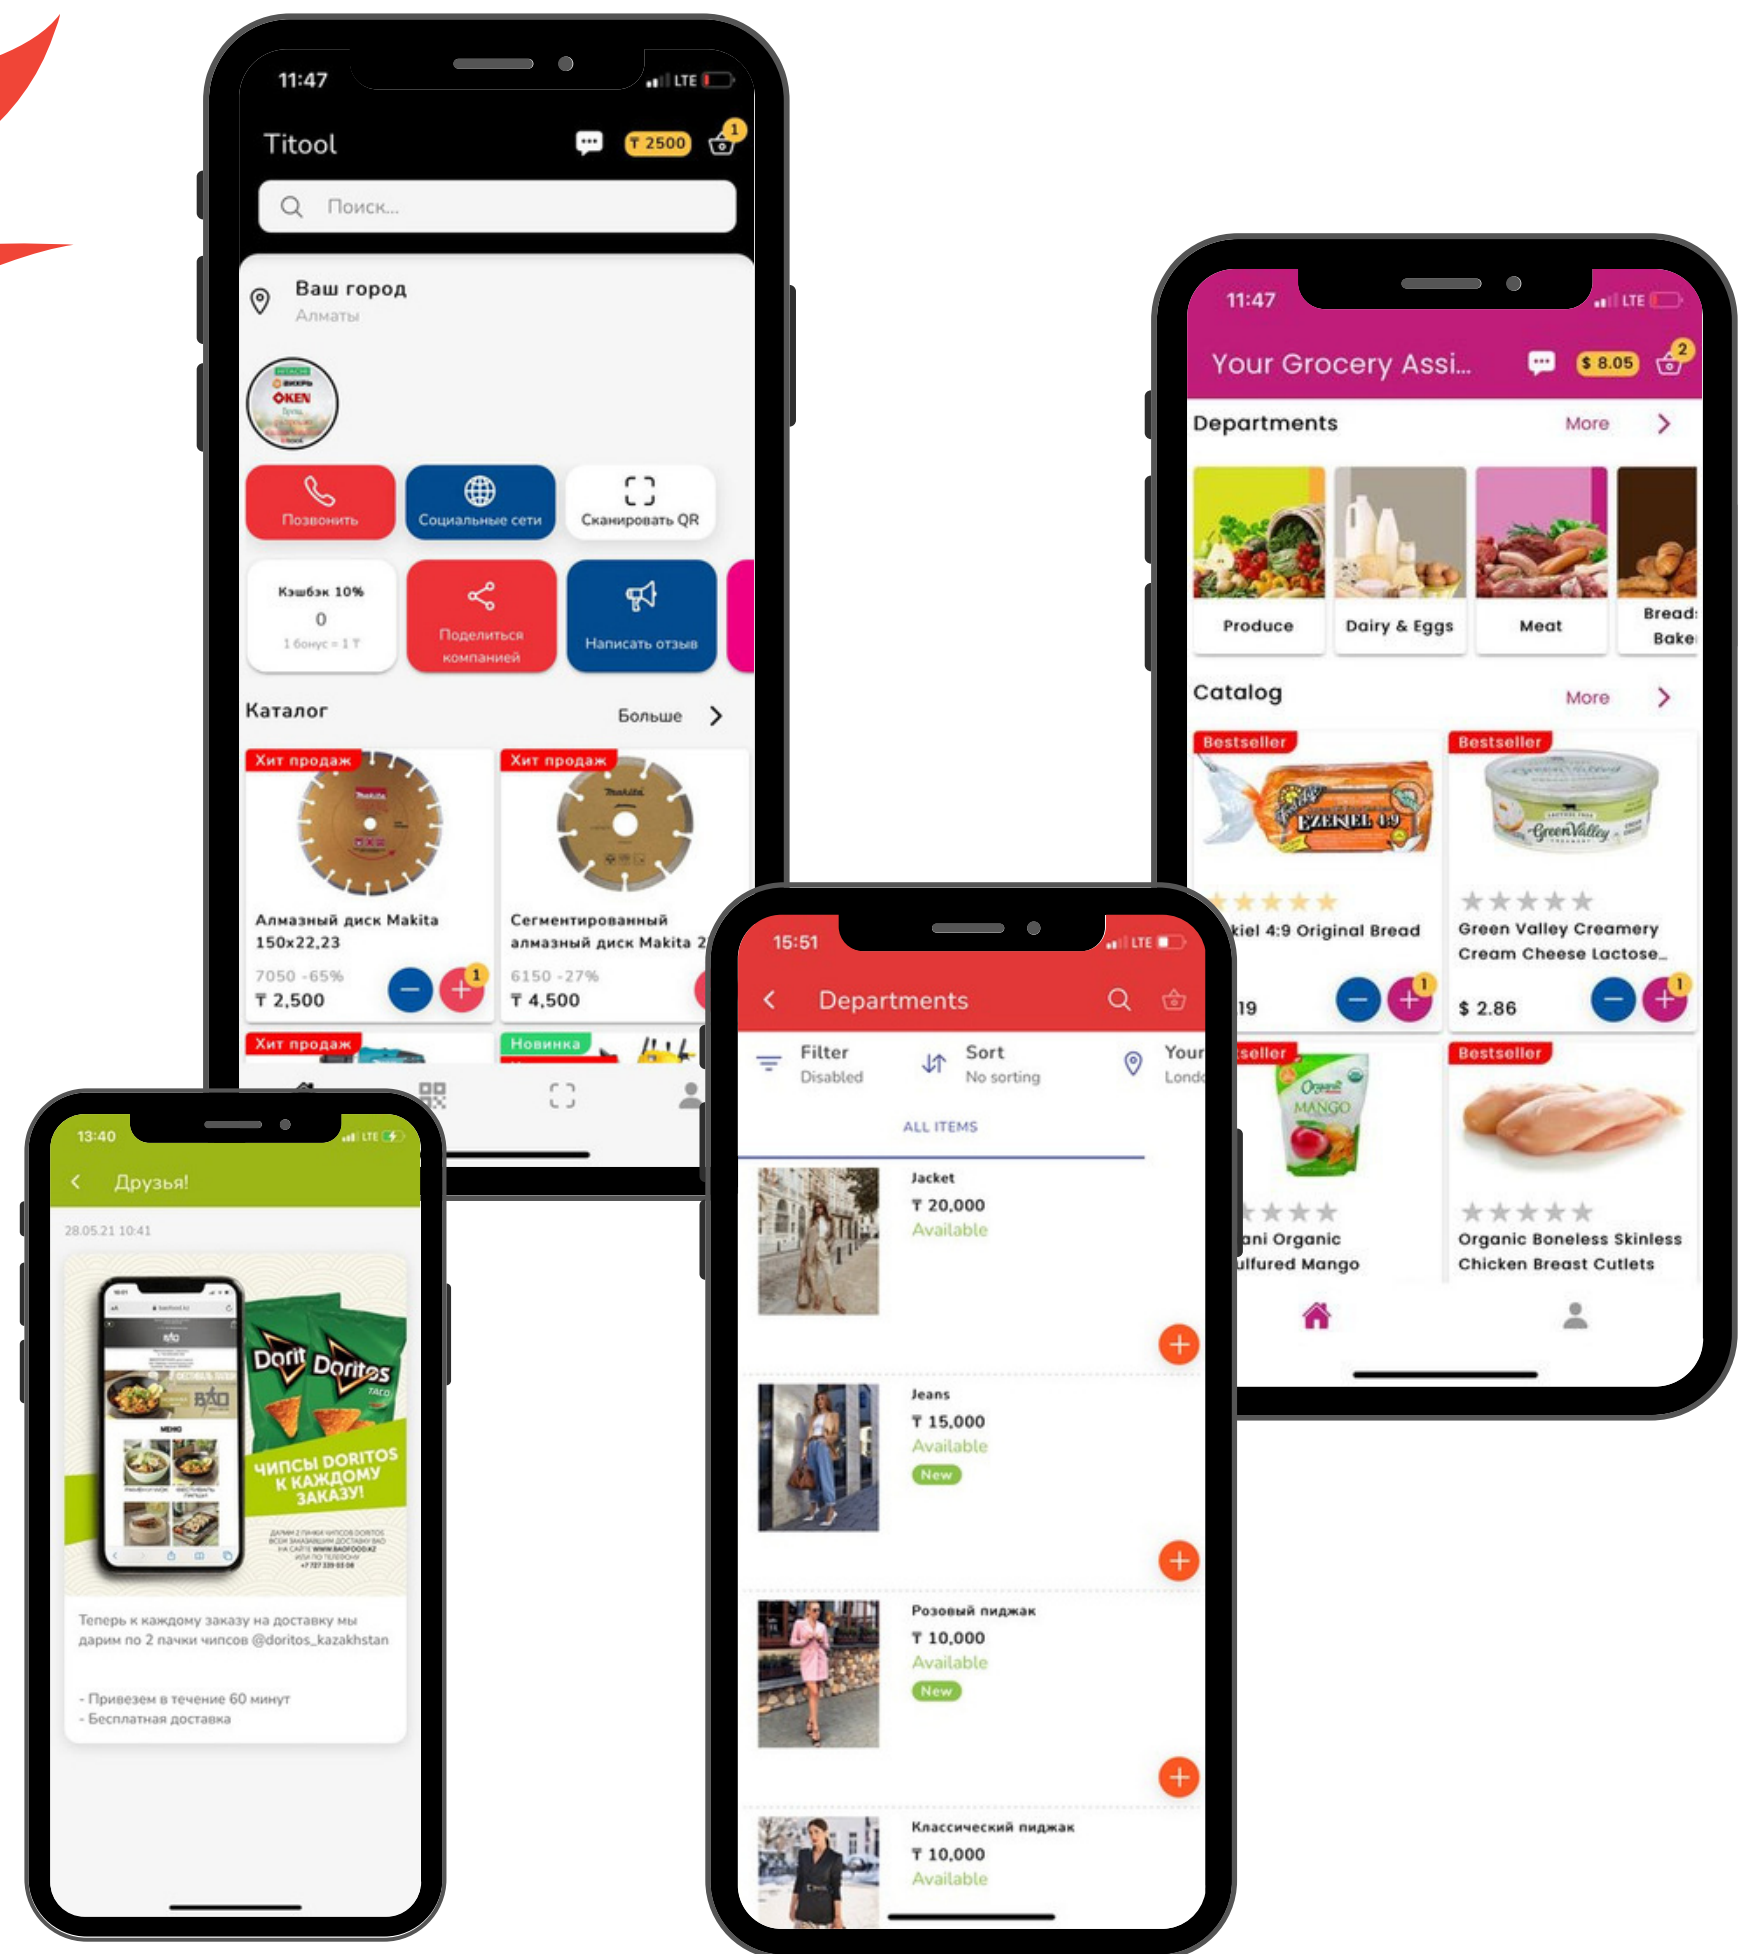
11:47 LTE

Titool ₸ 2500 1

Поиск...

Ваш город
Алматы

OKEN

Позвонить
Социальные сети
Сканировать QR

Кэшбэк 10%
0
1 бонус = 1 ₸

Поделиться компанией
Написать отзыв

Каталог Больше

Хит продаж
Алмазный диск Makita 150x22,23
7050 -65%
₸ 2,500
1

Хит продаж
Сегментированный алмазный диск Makita 2
6150 -27%
₸ 4,500

Хит продаж
Новинка

11:47 LTE

Your Grocery Assi... $ 8.05 2

Departments More

Produce
Dairy & Eggs
Meat
Bread Bake

Catalog More

Bestseller
kiel 4:9 Original Bread
19
1

Bestseller
Green Valley Creamery Cream Cheese Lactose...
$ 2.86
1

seller
ani Organic ulfured Mango

Bestseller
Organic Boneless Skinless Chicken Breast Cutlets

13:40 LTE

Друзья!

28.05.21 10:41

Doritos
ЧИПСЫ DORITOS К КАЖДОМУ ЗАКАЗУ!

Теперь к каждому заказу на доставку мы дарим по 2 пачки чипсов @doritos_kazakhstan

- Привезем в течение 60 минут
- Бесплатная доставка

15:51 LTE

Departments

Filter
Disabled
Sort
No sorting
Your
Londo

ALL ITEMS

Jacket
₸ 20,000
Available

Jeans
₸ 15,000
Available
New

Розовый пиджак
₸ 10,000
Available
New

Классический пиджак
₸ 10,000
Available